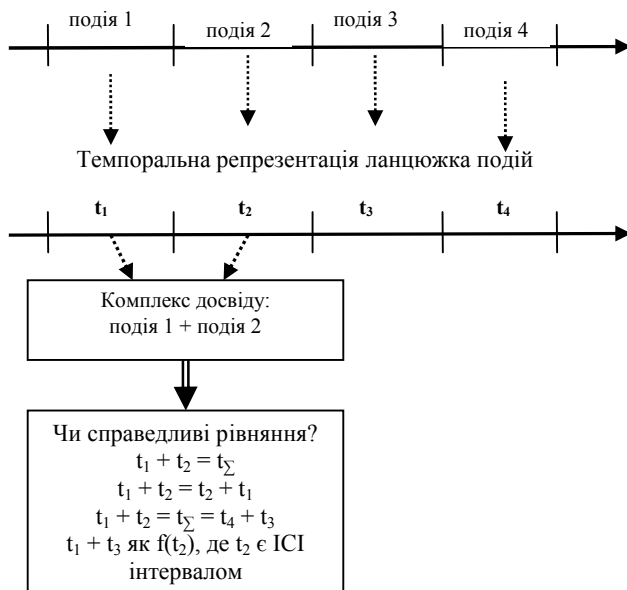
подія 1
подія 2
подія 3
подія 4

Темпоральна репрезентація ланцюжка подій

$t_1$
$t_2$
$t_3$
$t_4$

Комплекс досвіду: подія 1 + подія 2

Чи справедливі рівняння?
$t_1 + t_2 = t_\sum$
$t_1 + t_2 = t_2 + t_1$
$t_1 + t_2 = t_\sum = t_4 + t_3$
$t_1 + t_3$ як $f(t_2)$, де $t_2$ є ICI інтервалом